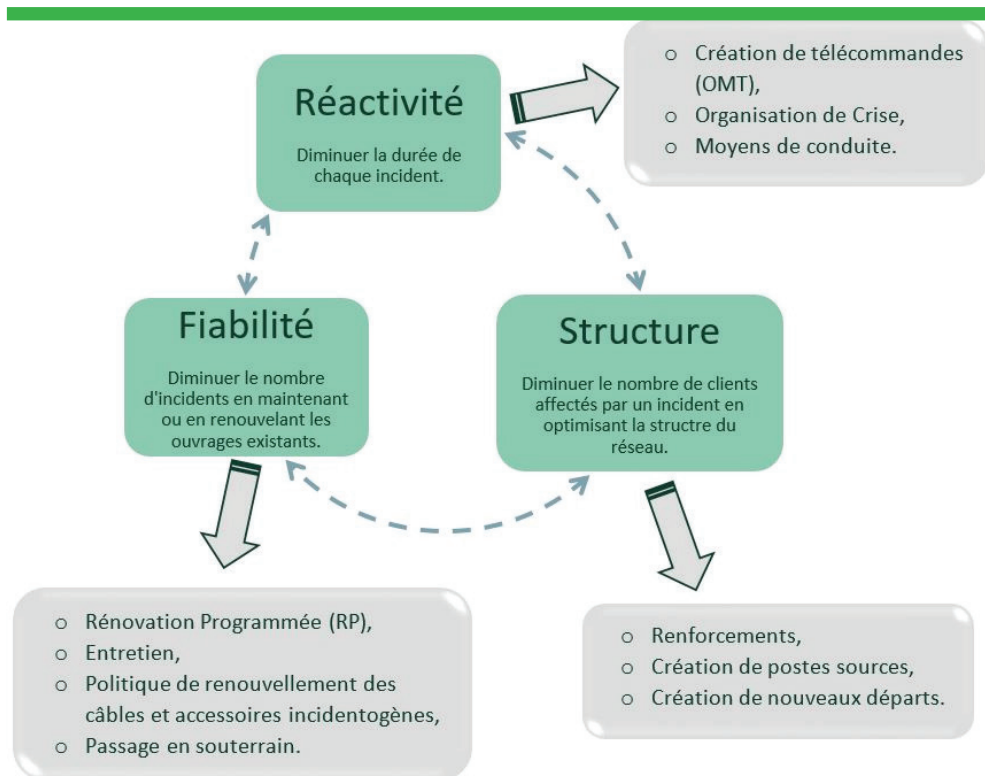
Réactivité

Diminuer la durée de chaque incident.

- Création de télécommandes (OMT),
- Organisation de Crise,
- Moyens de conduite.

Fiabilité

Diminuer le nombre d'incidents en maintenant ou en renouvelant les ouvrages existants.

Structure

Diminuer le nombre de clients affectés par un incident en optimisant la structre du réseau.

- Rénovation Programmée (RP),
- Entretien,
- Politique de renouvellement des câbles et accessoires incidentogènes,
- Passage en souterrain.

- Renforcements,
- Création de postes sources,
- Création de nouveaux départs.